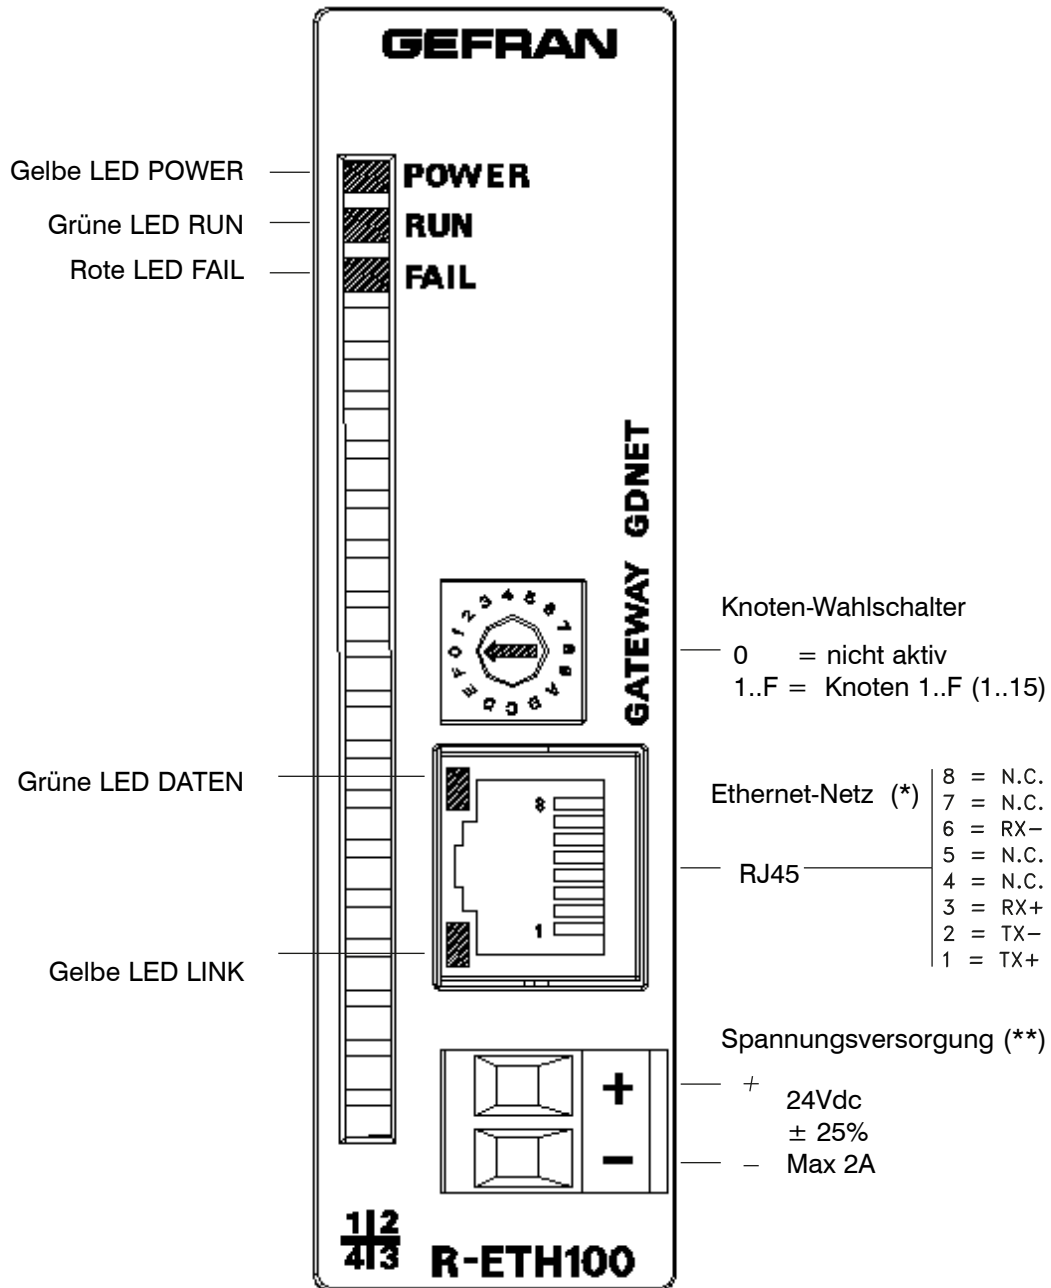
GEFRAN

Gelbe LED POWER
Grüne LED RUN
Rote LED FAIL

POWER
RUN
FAIL

GATEWAY GDNET

0 1 2 3 4 5 6 7 8 9 A B C D E F

Knoten-Wahlschalter
0 = nicht aktiv
1..F = Knoten 1..F (1..15)

Grüne LED DATEN

8
1

Ethernet-Netz (*)
RJ45
8 = N.C.
7 = N.C.
6 = RX−
5 = N.C.
4 = N.C.
3 = RX+
2 = TX−
1 = TX+

Gelbe LED LINK

Spannungsversorgung (**)
+
−
+
24Vdc
± 25%
−
Max 2A

1|2
4|3
R-ETH100